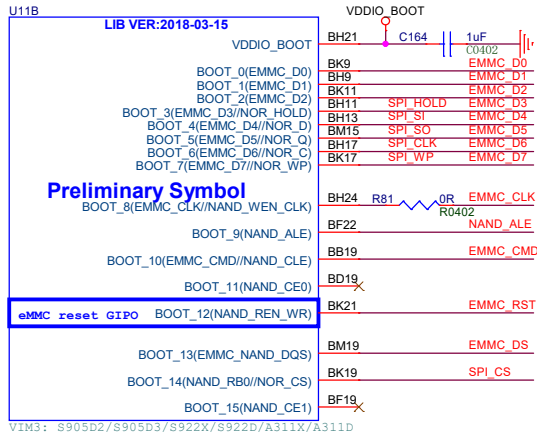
U11B
LIB VER:2018-03-15
VDDIO_BOOT
VDDIO_BOOT
BH21
C164
1uF
C0402
BOOT_0(EMMC_D0)
BK9
EMMC_D0
BOOT_1(EMMC_D1)
BH9
EMMC_D1
BOOT_2(EMMC_D2)
BK11
EMMC_D2
BOOT_3(EMMC_D3//NOR_HOLD)
BH11
SPI_HOLD
EMMC_D3
BOOT_4(EMMC_D4//NOR_D)
BH13
SPI_SI
EMMC_D4
BOOT_5(EMMC_D5//NOR_Q)
BM15
SPI_SO
EMMC_D5
BOOT_6(EMMC_D6//NOR_C)
BH17
SPI_CLK
EMMC_D6
BOOT_7(EMMC_D7//NOR_WP)
BK17
SPI_WP
EMMC_D7
Preliminary Symbol
BOOT_8(EMMC_CLK//NAND_WEN_CLK)
BH24
R81
0R
R0402
EMMC_CLK
BOOT_9(NAND_ALE)
BF22
NAND_ALE
BOOT_10(EMMC_CMD//NAND_CLE)
BB19
EMMC_CMD
BOOT_11(NAND_CE0)
BD19
eMMC reset GIPO
BOOT_12(NAND_REN_WR)
BK21
EMMC_RST
BOOT_13(EMMC_NAND_DQS)
BM19
EMMC_DS
BOOT_14(NAND_RB0//NOR_CS)
BK19
SPI_CS
BOOT_15(NAND_CE1)
BF19
VIM3: S905D2/S905D3/S922X/S922D/A311X/A311D